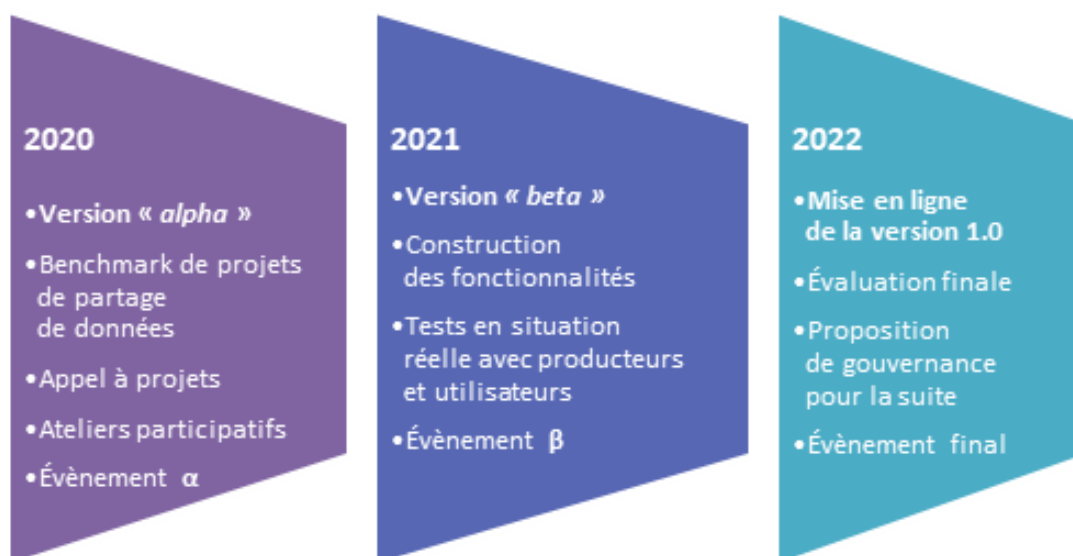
2020

•Version « alpha »

•Benchmark de projets de partage de données

•Appel à projets

•Ateliers participatifs

•Évènement α

2021

•Version « beta »

•Construction des fonctionnalités

•Tests en situation réelle avec producteurs et utilisateurs

•Évènement β

2022

•Mise en ligne de la version 1.0

•Évaluation finale

•Proposition de gouvernance pour la suite

•Évènement final